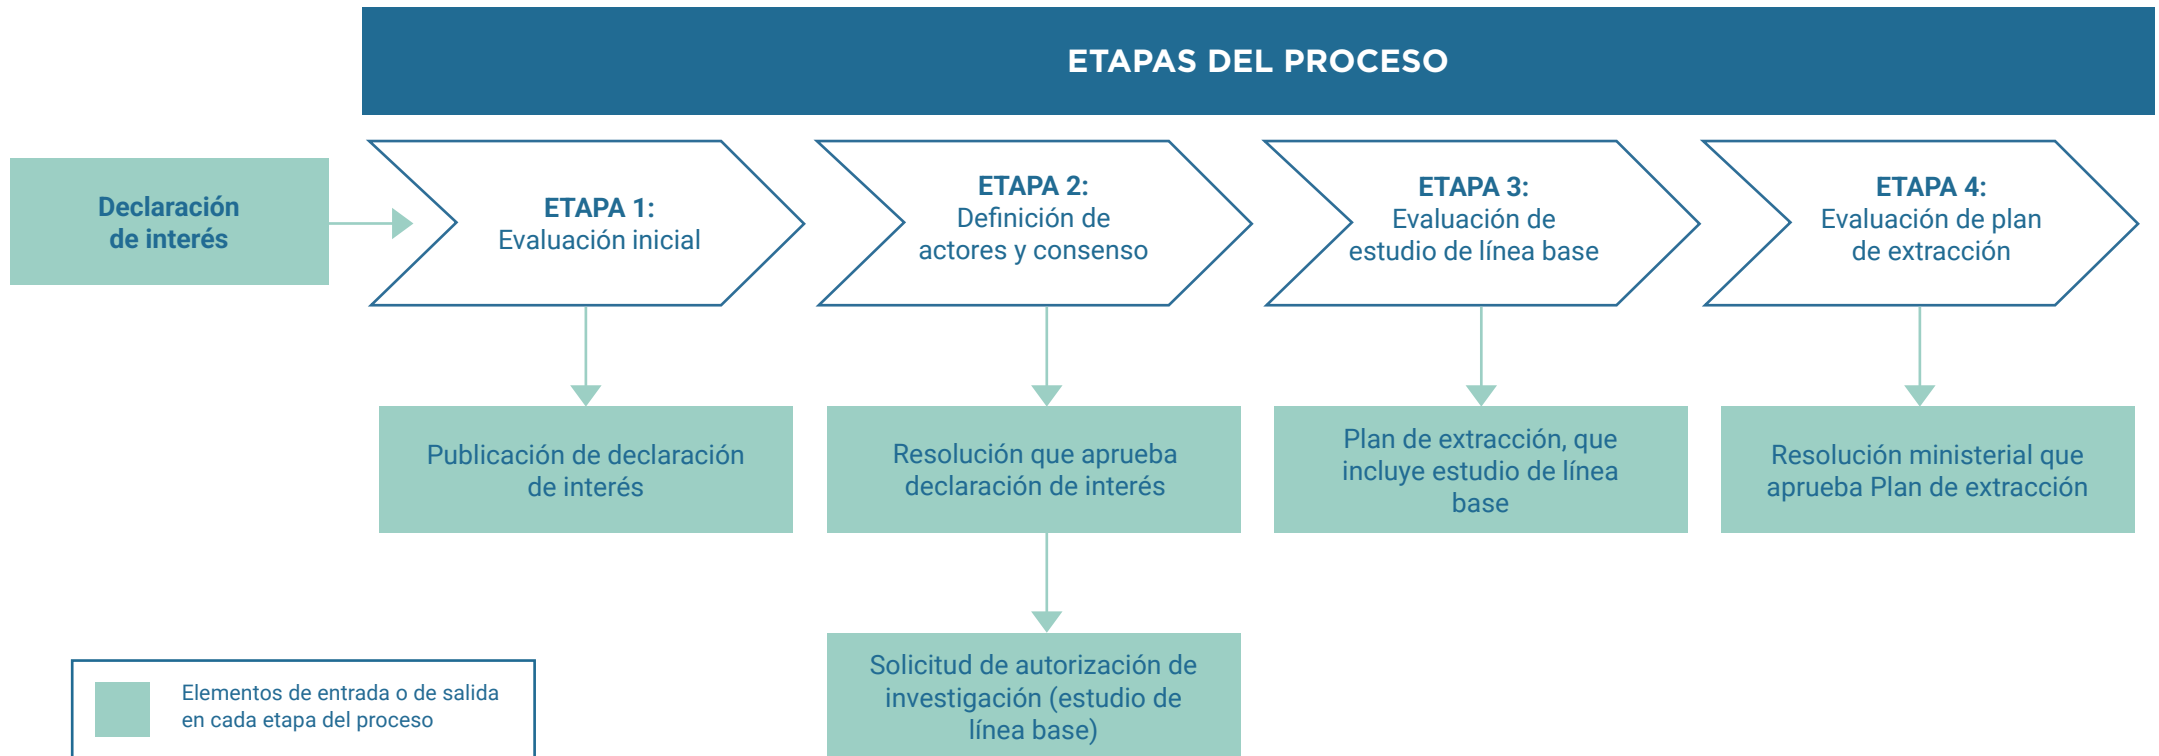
ETAPAS DEL PROCESO

Declaración de interés

ETAPA 1:
Evaluación inicial

ETAPA 2:
Definición de actores y consenso

ETAPA 3:
Evaluación de estudio de línea base

ETAPA 4:
Evaluación de plan de extracción

Publicación de declaración de interés

Resolución que aprueba declaración de interés

Plan de extracción, que incluye estudio de línea base

Resolución ministerial que aprueba Plan de extracción

Solicitud de autorización de investigación (estudio de línea base)

Elementos de entrada o de salida en cada etapa del proceso